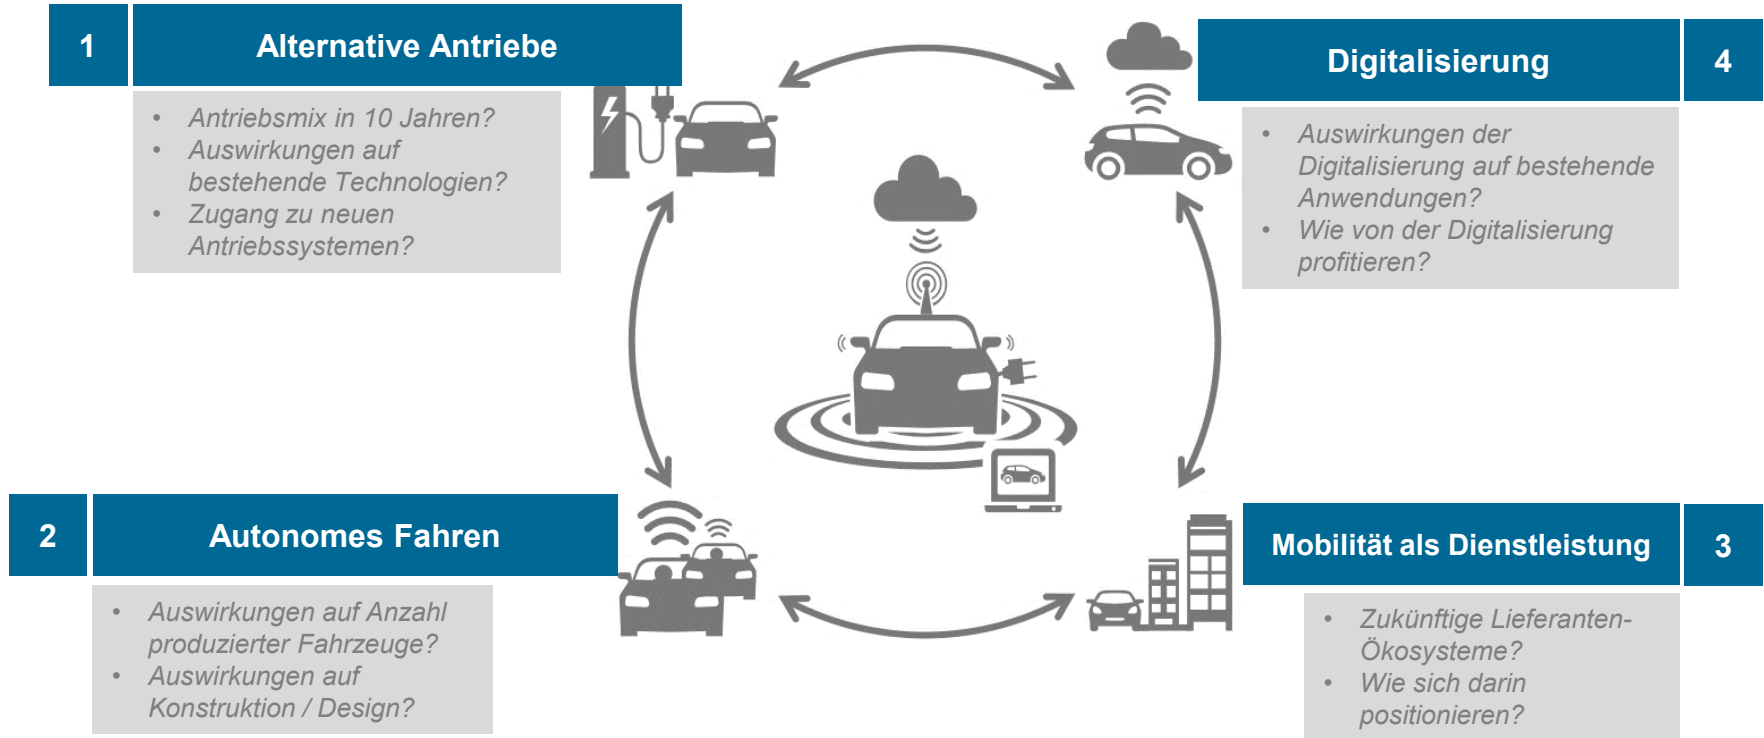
1

Alternative Antriebe

- Antriebsmix in 10 Jahren?
- Auswirkungen auf bestehende Technologien?
- Zugang zu neuen Antriebssystemen?

Digitalisierung

4

- Auswirkungen der Digitalisierung auf bestehende Anwendungen?
- Wie von der Digitalisierung profitieren?

2

Autonomes Fahren

- Auswirkungen auf Anzahl produzierter Fahrzeuge?
- Auswirkungen auf Konstruktion / Design?

Mobilität als Dienstleistung

3

- Zukünftige Lieferanten-Ökosysteme?
- Wie sich darin positionieren?